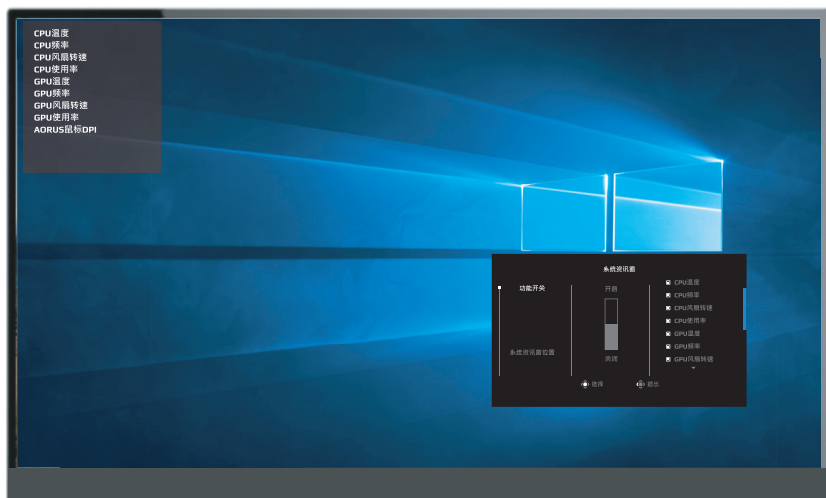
CPU温度
CPU频率
CPU风扇转速
CPU使用率
GPU温度
GPU频率
GPU风扇转速
GPU使用率
AORUS鼠标DPI

系统资讯面

功能开关

系统资讯面位置

开启

关闭

CPU温度
CPU频率
CPU风扇转速
CPU使用率
GPU温度
GPU频率
GPU风扇转速

选择
退出